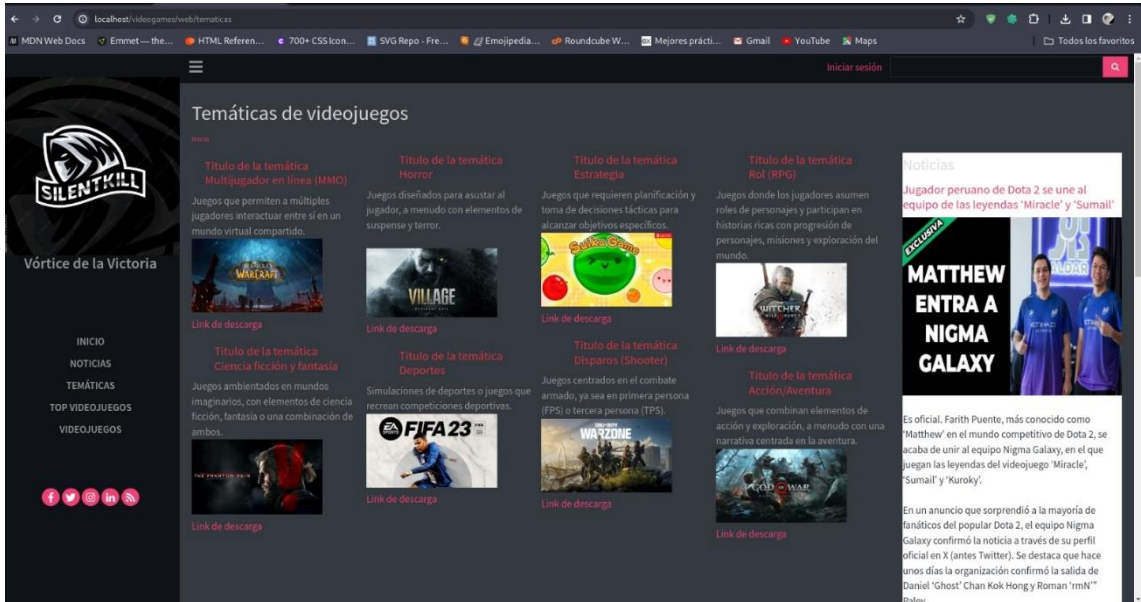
localhost/videogames/web/tematicas

MDN Web Docs Emmet — the... HTML Referen... 700+ CSS Icon... SVG Repo - Fre... Emojipedia... Roundcube W... Mejores prácti... Gmail YouTube Maps Todos los favoritos

Iniciar sesión

SILENTKILL

Vórtice de la Victoria

INICIO
NOTICIAS
TEMÁTICAS
TOP VIDEOJUEGOS
VIDEOJUEGOS

Temáticas de videojuegos

Inicio

Titulo de la temática Multijugador en línea (MMO)

Juegos que permiten a múltiples jugadores interactuar entre sí en un mundo virtual compartido.

WARCRAFT

Link de descarga

Titulo de la temática Horror

Juegos diseñados para asustar al jugador, a menudo con elementos de suspense y terror.

VILLAGE

Link de descarga

Titulo de la temática Estrategia

Juegos que requieren planificación y toma de decisiones tácticas para alcanzar objetivos específicos.

Suika Game

Link de descarga

Titulo de la temática Rol (RPG)

Juegos donde los jugadores asumen roles de personajes y participan en historias ricas con progresión de personajes, misiones y exploración del mundo.

WITCHER

Link de descarga

Titulo de la temática Ciencia ficción y fantasía

Juegos ambientados en mundos imaginarios, con elementos de ciencia ficción, fantasía o una combinación de ambos.

THE PHANTOM PAIN

Link de descarga

Titulo de la temática Deportes

Simulaciones de deportes o juegos que recrean competiciones deportivas.

FIFA 23

Link de descarga

Titulo de la temática Disparos (Shooter)

Juegos centrados en el combate armado, ya sea en primera persona (FPS) o tercera persona (TPS).

WARZONE

Link de descarga

Titulo de la temática Acción/Aventura

Juegos que combinan elementos de acción y exploración, a menudo con una narrativa centrada en la aventura.

GOD OF WAR

Link de descarga

Noticias

Jugador peruano de Dota 2 se une al equipo de las leyendas 'Miracle' y 'Sumail'

EXCLUSIVA
MATTHEW ENTRA A NIGMA GALAXY

Es oficial. Farith Puente, más conocido como 'Matthew' en el mundo competitivo de Dota 2, se acaba de unir al equipo Nigma Galaxy, en el que juegan las leyendas del videojuego 'Miracle', 'Sumail' y 'Kuroky'.

En un anuncio que sorprendió a la mayoría de fanáticos del popular Dota 2, el equipo Nigma Galaxy confirmó la noticia a través de su perfil oficial en X (antes Twitter). Se destaca que hace unos días la organización confirmó la salida de Daniel 'Ghost' Chan Kok Hong y Roman 'rmN'" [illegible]